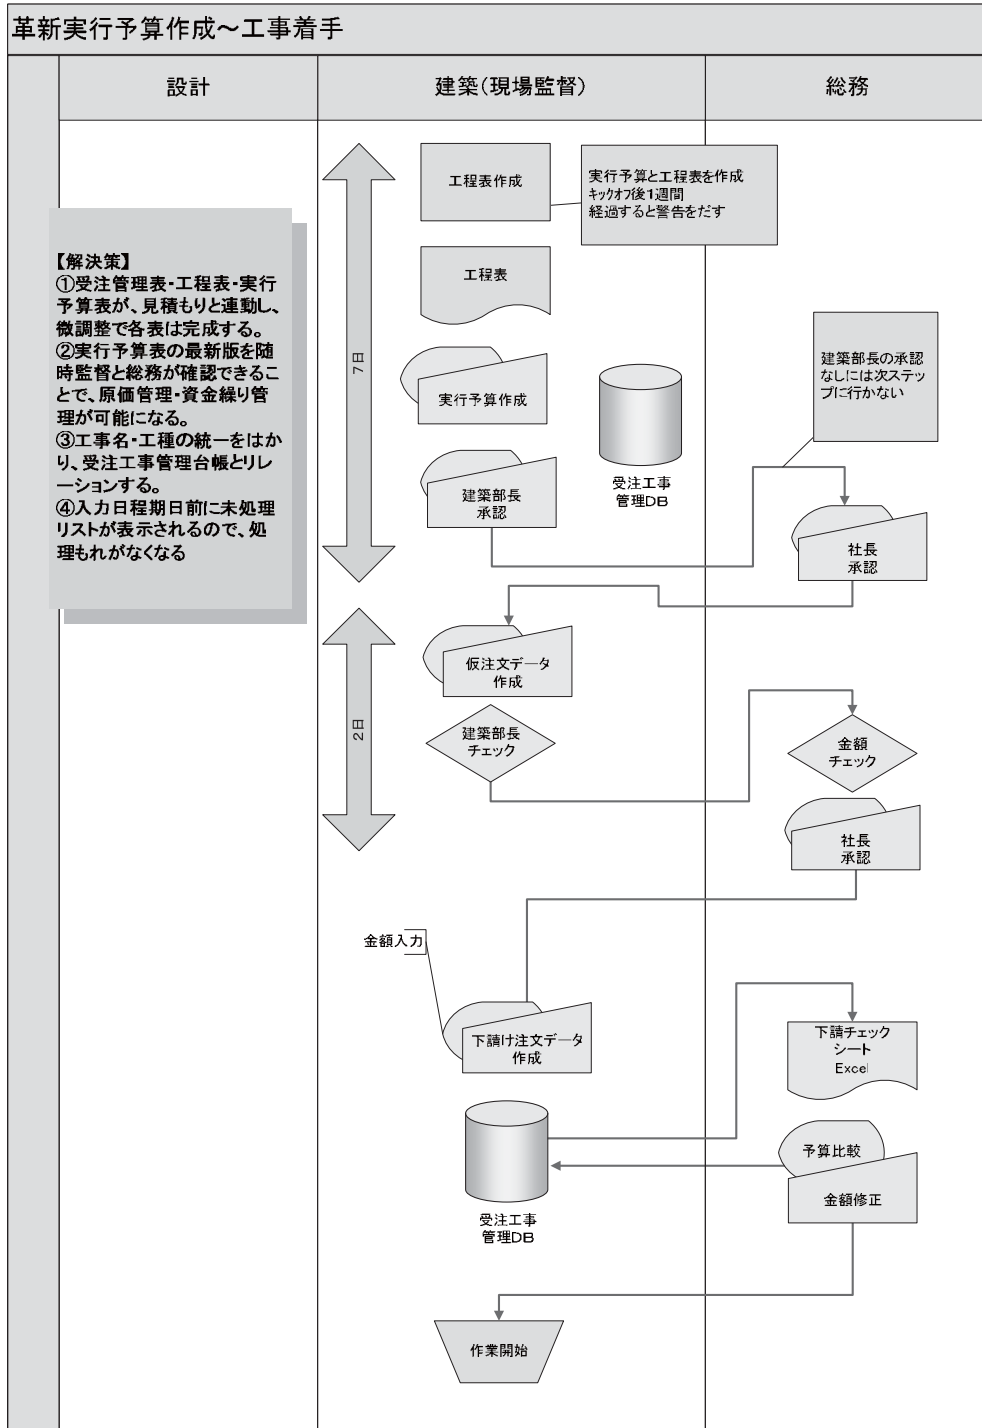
革新実行予算作成〜工事着手

| 設計 | 建築(現場監督) | 総務 |
|---|---|---|

【解決策】
①受注管理表・工程表・実行予算表が、見積もりと連動し、微調整で各表は完成する。
②実行予算表の最新版を随時監督と総務が確認できることで、原価管理・資金繰り管理が可能になる。
③工事名・工種の統一をはかり、受注工事管理台帳とリレーションする。
④入力日程期日前に未処理リストが表示されるので、処理もれがなくなる

工程表作成

実行予算と工程表を作成
キックオフ後1週間
経過すると警告をだす

工程表

7日

実行予算作成

受注工事
管理DB

建築部長の承認なしには次ステップに行かない

建築部長
承認

社長
承認

2日

仮注文データ
作成

建築部長
チェック

金額
チェック

社長
承認

金額入力

下請け注文データ
作成

下請チェック
シート
Excel

受注工事
管理DB

予算比較

金額修正

作業開始